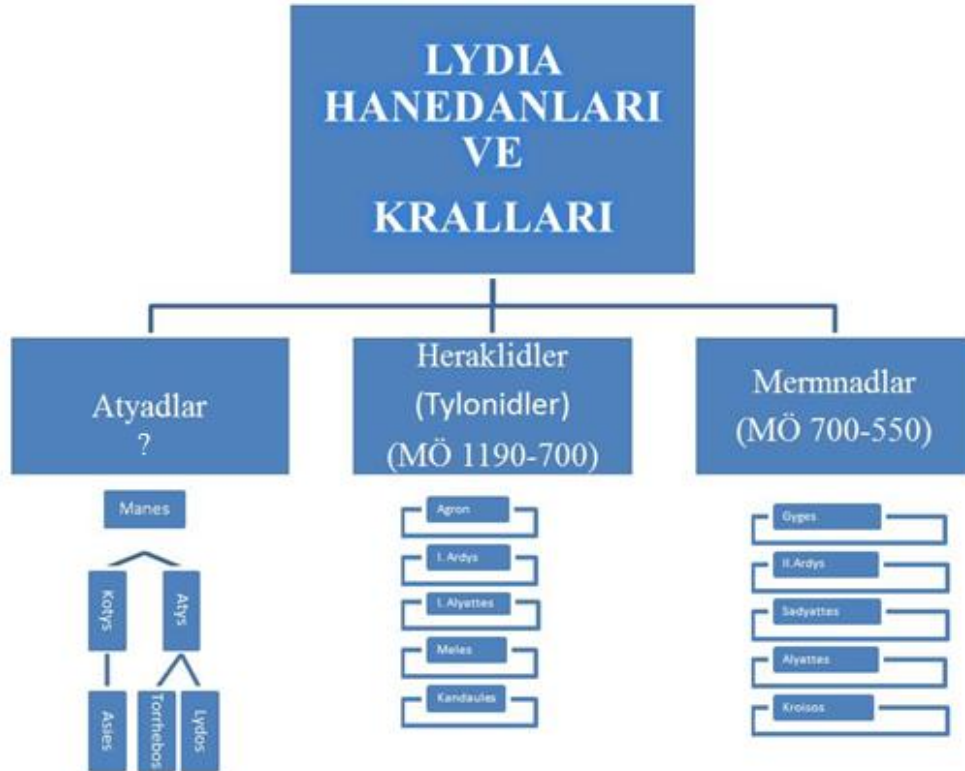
LYDIA HANEDANLARI VE KRALLARI

Atyadlar
?

Manes

Kotys

Atys

Asies

Torrhebos

Lydos

Heraklidler (Tylonidler) (MÖ 1190-700)

Agron

I. Ardys

I. Alyattes

Meles

Kandaules

Mermnadlar (MÖ 700-550)

Gyges

II.Ardys

Sadyattes

Alyattes

Kroisos